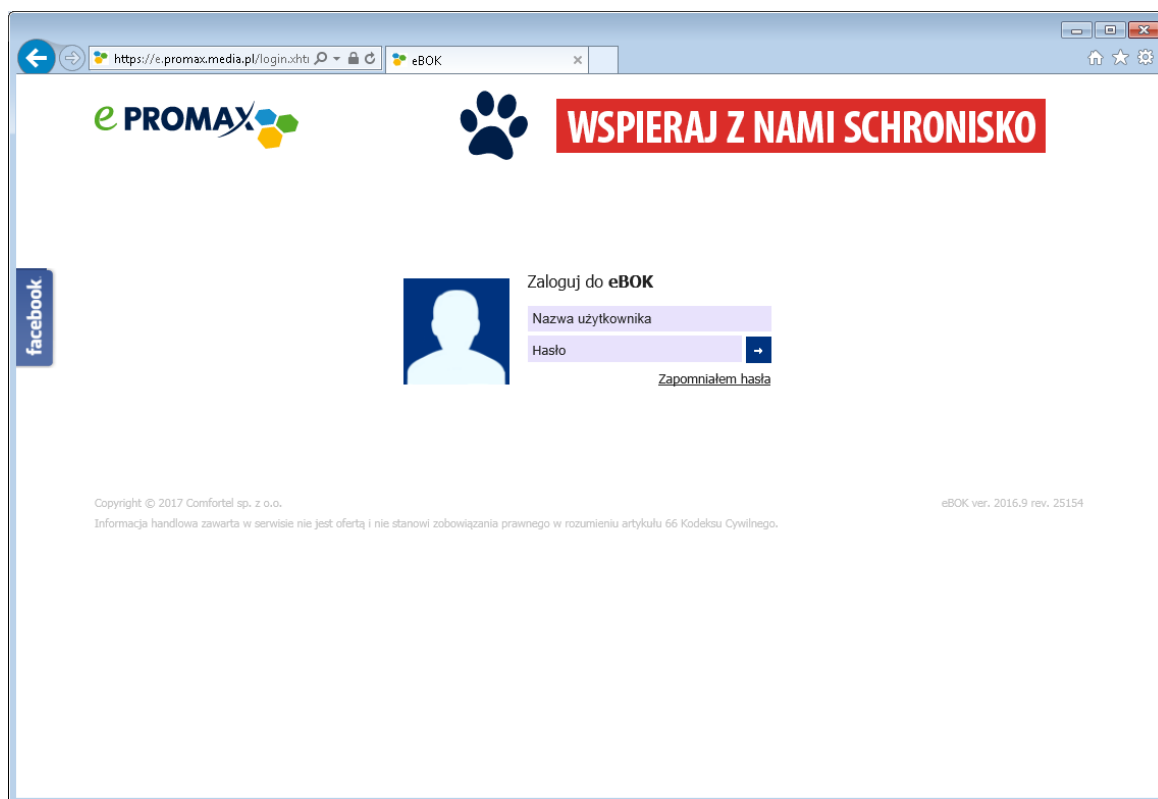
https://e.promax.media.pl/login.xhtı

eBOK

e PROMAX

WSPIERAJ Z NAMI SCHRONISKO

facebook

Zaloguj do eBOK

Nazwa użytkownika

Hasło

→

Zapomniałem hasła

Copyright © 2017 Comfortel sp. z o.o.

eBOK ver. 2016.9 rev. 25154

Informacja handlowa zawarta w serwisie nie jest ofertą i nie stanowi zobowiązania prawnego w rozumieniu artykułu 66 Kodeksu Cywilnego.